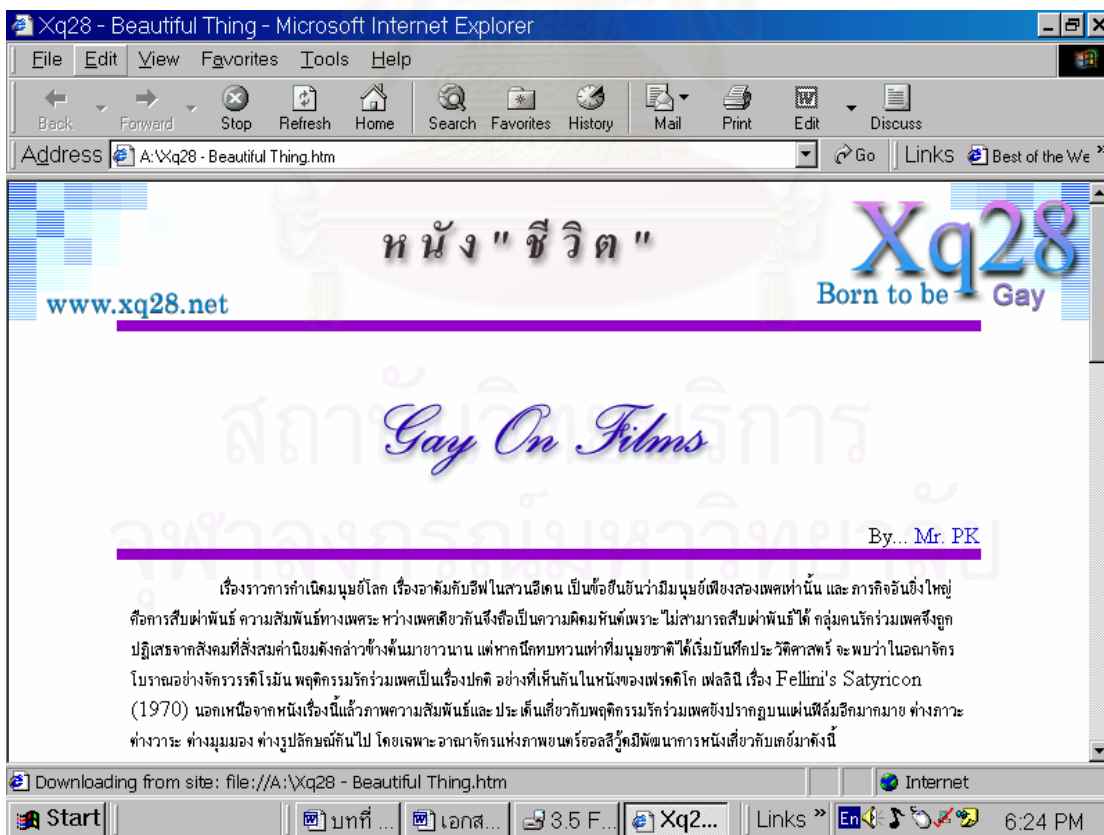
Xq28 - Beautiful Thing - Microsoft Internet Explorer

File Edit View Favorites Tools Help

Back Forward Stop Refresh Home Search Favorites History Mail Print Edit Discuss

Address A:\Xq28 - Beautiful Thing.htm Go Links Best of the We

หนัง "ชีวิต"

www.xq28.net

Xq28 Born to be Gay

Gay On Films

By... Mr. PK

เรื่องราวการกำเนิดมนุษย์โลก เรื่องอาดัมกับอีฟในสวนอีเดน เป็นข้อยืนยันว่ามีมนุษย์เพียงสองเพศเท่านั้น และภารกิจอันยิ่งใหญ่คือการสืบเผ่าพันธ์ ความสัมพันธ์ทางเพศระหว่างเพศเดียวกันจึงถือเป็นความผิดมหันต์เพราะไม่สามารถสืบเผ่าพันธ์ได้ กลุ่มคนรักร่วมเพศจึงถูกปฏิเสธจากสังคมที่สั่งสมค่านิยมดังกล่าวข้างต้นมายาวนาน แต่หากนึกทบทวนเท่าที่มนุษยชาติได้เริ่มบันทึกประวัติศาสตร์ จะพบว่าในอาณาจักรโบราณอย่างจักรวรรดิโรมัน พฤติกรรมรักร่วมเพศเป็นเรื่องปกติ อย่างที่เห็นกันในหนังของเฟรดดิโก เฟลลินี เรื่อง Fellini's Satyricon (1970) นอกเหนือจากหนังเรื่องนี้แล้วภาพความสัมพันธ์และประเด็นเกี่ยวกับพฤติกรรมรักร่วมเพศยังปรากฏบนแผ่นฟิล์มอีกมากมาย ต่างภาวะ ต่างวาระ ต่างมุมมอง ต่างรูปลักษณ์กันไป โดยเฉพาะอาณาจักรแห่งภาพยนตร์ฮอลลีวู้ดมีพัฒนาการหนังเกี่ยวกับเกย์มาดังนี้

Downloading from site: file://A:\Xq28 - Beautiful Thing.htm Internet

Start บทที่ ... เอกส... 3.5 F... Xq2... Links » En 6:24 PM